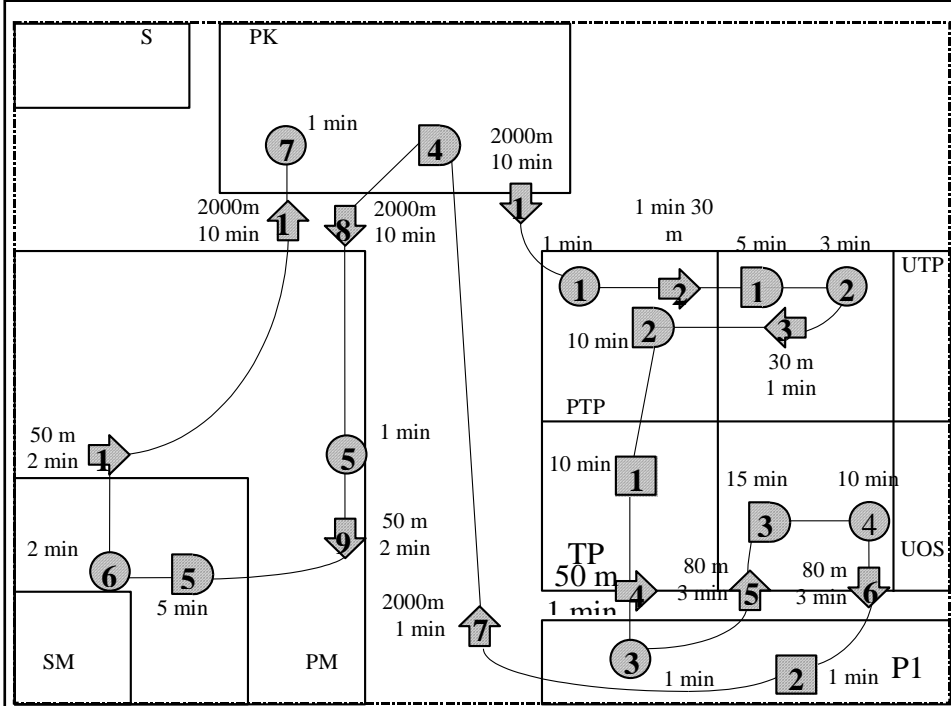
S

PK

1 min

7

4

2000m
10 min

1

2000m
10 min

1

8

2000m
10 min

1 min 30 m

1 min

5 min

3 min

UTP

1

2

1

2

10 min

2

3

30 m
1 min

PTP

50 m
2 min

1

5

1 min

10 min

1

15 min

10 min

3

4

2 min

6

5

5 min

9

50 m
2 min

TP
50 m
1 min

4

80 m
3 min

5

80 m
3 min

6

UOS

2000m
1 min

7

3

2

SM

PM

1 min

1 min

P1